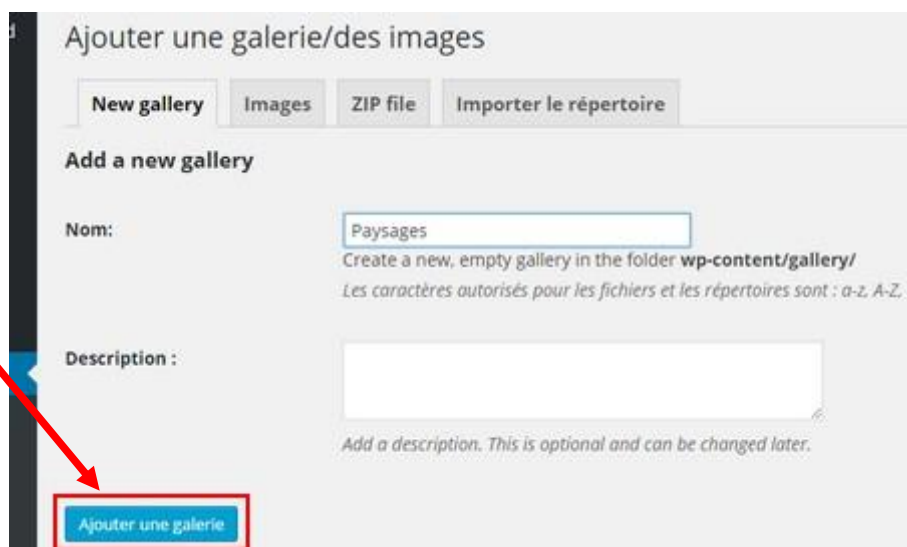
Ajouter une galerie/des images

New gallery | Images | ZIP file | Importer le répertoire

Add a new gallery

Nom: Paysages

Create a new, empty gallery in the folder **wp-content/gallery/**

*Les caractères autorisés pour les fichiers et les répertoires sont : a-z, A-Z,*

Description :

*Add a description. This is optional and can be changed later.*

Ajouter une galerie